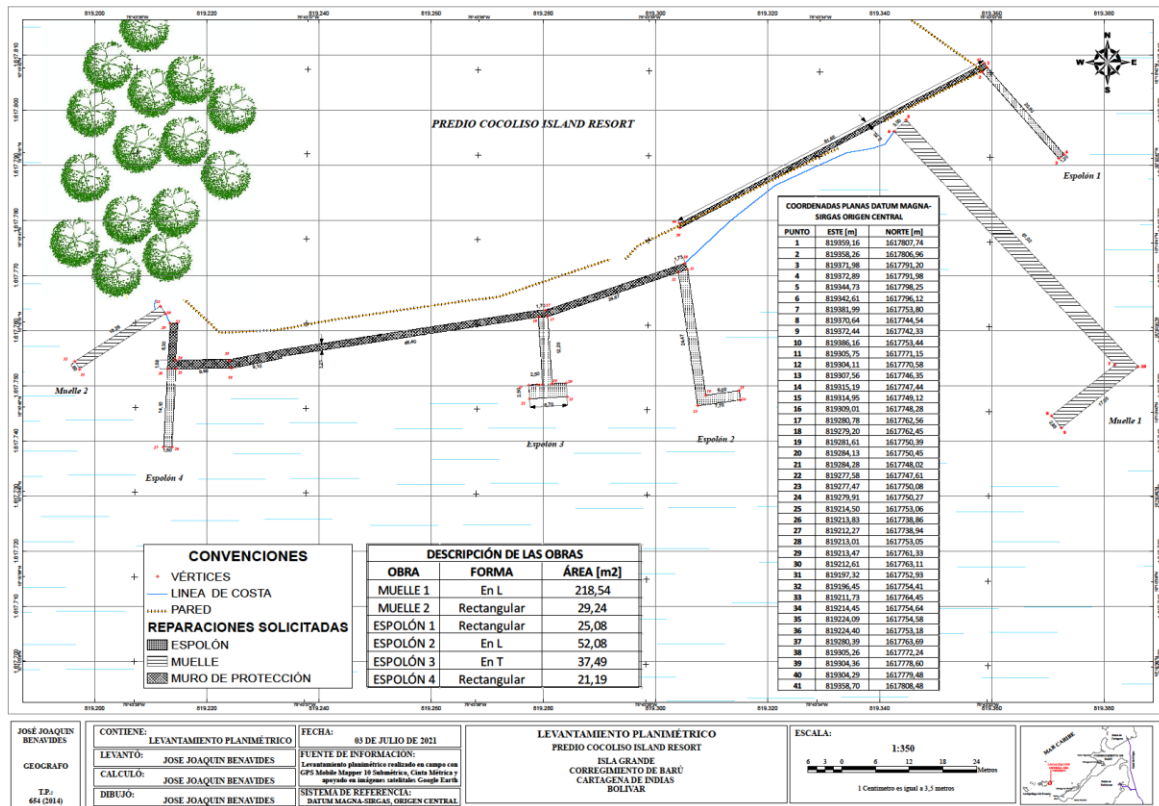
819.200 819.220 819.240 819.260 819.280 819.300 819.320 819.340 819.360 819.380

1.617.810 1.617.800 1.617.790 1.617.780 1.617.770 1.617.760 1.617.750 1.617.740 1.617.730 1.617.720 1.617.710 1.617.700

N
W E
S

PREDIO COCOLISO ISLAND RESORT

Espolón 1

Muelle 2

Muelle 1

Espolón 3

Espolón 2

Espolón 4

COORDENADAS PLANAS DATUM MAGNA-SIRGAS ORIGEN CENTRAL

| PUNTO | ESTE [m] | NORTE [m] |
|---|---|---|
| 1 | 819359,16 | 1617807,74 |
| 2 | 819358,26 | 1617806,96 |
| 3 | 819371,98 | 1617791,20 |
| 4 | 819372,89 | 1617791,98 |
| 5 | 819344,73 | 1617798,25 |
| 6 | 819342,61 | 1617796,12 |
| 7 | 819381,99 | 1617753,80 |
| 8 | 819370,64 | 1617744,54 |
| 9 | 819372,44 | 1617742,33 |
| 10 | 819386,16 | 1617753,44 |
| 11 | 819305,75 | 1617771,15 |
| 12 | 819304,11 | 1617770,58 |
| 13 | 819307,56 | 1617746,35 |
| 14 | 819315,19 | 1617747,44 |
| 15 | 819314,95 | 1617749,12 |
| 16 | 819309,01 | 1617748,28 |
| 17 | 819280,78 | 1617762,56 |
| 18 | 819279,20 | 1617762,45 |
| 19 | 819281,61 | 1617750,39 |
| 20 | 819284,13 | 1617750,45 |
| 21 | 819284,28 | 1617748,02 |
| 22 | 819277,58 | 1617747,61 |
| 23 | 819277,47 | 1617750,08 |
| 24 | 819279,91 | 1617750,27 |
| 25 | 819214,50 | 1617753,06 |
| 26 | 819213,83 | 1617738,86 |
| 27 | 819212,27 | 1617738,94 |
| 28 | 819213,01 | 1617753,05 |
| 29 | 819213,47 | 1617761,33 |
| 30 | 819212,61 | 1617763,11 |
| 31 | 819197,32 | 1617752,93 |
| 32 | 819196,45 | 1617754,41 |
| 33 | 819211,73 | 1617764,45 |
| 34 | 819214,45 | 1617754,64 |
| 35 | 819224,09 | 1617754,58 |
| 36 | 819224,40 | 1617753,18 |
| 37 | 819280,39 | 1617763,69 |
| 38 | 819305,26 | 1617772,24 |
| 39 | 819304,36 | 1617778,60 |
| 40 | 819304,29 | 1617779,48 |
| 41 | 819358,70 | 1617808,48 |

CONVENCIONES
VÉRTICES
LINEA DE COSTA
PARED
REPARACIONES SOLICITADAS
ESPOLÓN
MUELLE
MURO DE PROTECCIÓN

DESCRIPCIÓN DE LAS OBRAS

| OBRA | FORMA | ÁREA [m2] |
|---|---|---|
| MUELLE 1 | En L | 218,54 |
| MUELLE 2 | Rectangular | 29,24 |
| ESPOLÓN 1 | Rectangular | 25,08 |
| ESPOLÓN 2 | En L | 52,08 |
| ESPOLÓN 3 | En T | 37,49 |
| ESPOLÓN 4 | Rectangular | 21,19 |

JOSÉ JOAQUIN BENAVIDES
GEOGRAFO
T.P.: 654 (2014)

CONTIENE: LEVANTAMIENTO PLANIMÉTRICO
LEVANTÓ: JOSE JOAQUIN BENAVIDES
CALCULÓ: JOSE JOAQUIN BENAVIDES
DIBUJÓ: JOSE JOAQUIN BENAVIDES

FECHA: 03 DE JULIO DE 2021
FUENTE DE INFORMACIÓN: Levantamiento planimétrico realizado en campo con GPS Mobile Mapper 10 Submétrico, Cinta Métrica y apoyado en imágenes satelitales Google Earth
SISTEMA DE REFERENCIA: DATUM MAGNA-SIRGAS, ORIGEN CENTRAL

LEVANTAMIENTO PLANIMÉTRICO
PREDIO COCOLISO ISLAND RESORT
ISLA GRANDE
CORREGIMIENTO DE BARÚ
CARTAGENA DE INDIAS
BOLIVAR

ESCALA:
1:350
6 3 0 6 12 18 24 Metros
1 Centímetro es igual a 3,5 metros

MAR CARIBE